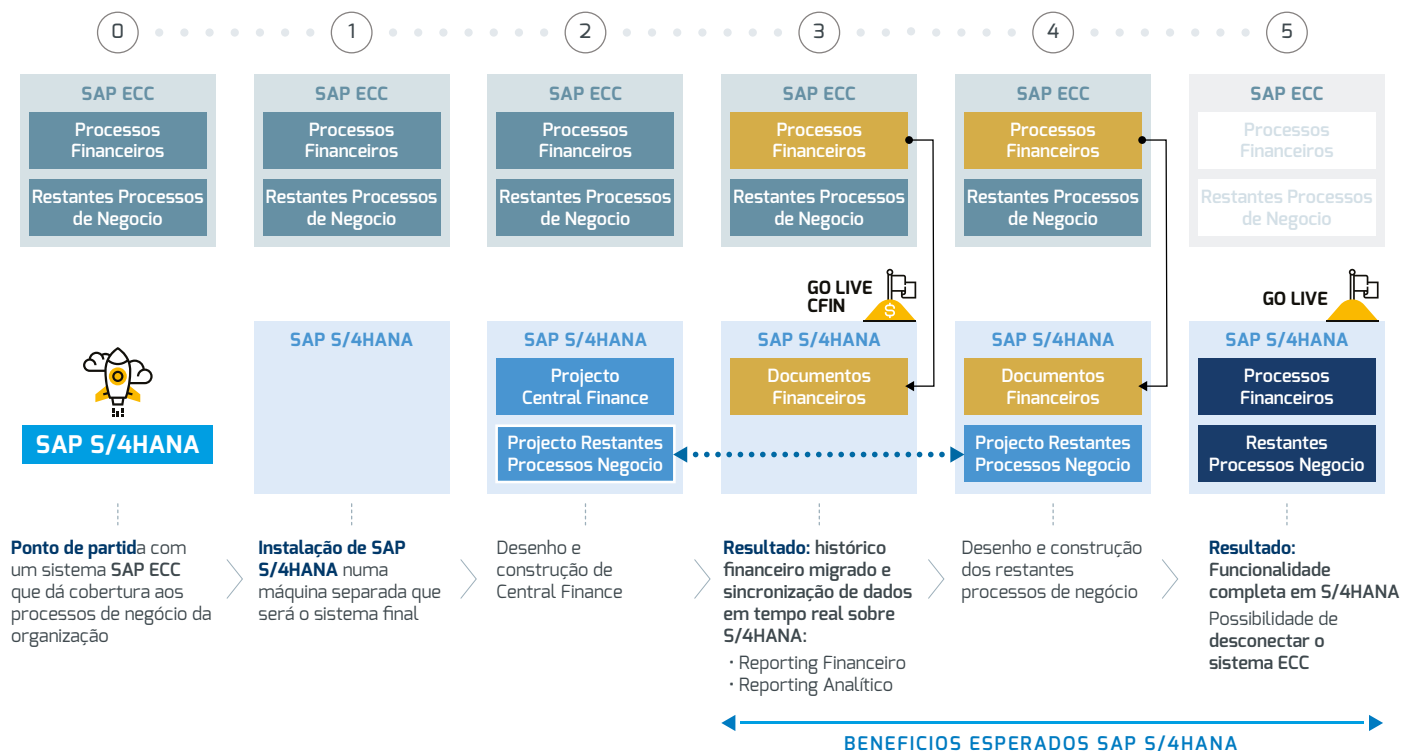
0

1

2

3

4

5

SAP ECC

Processos Financeiros

Restantes Processos de Negocio

SAP ECC

Processos Financeiros

Restantes Processos de Negocio

SAP ECC

Processos Financeiros

Restantes Processos de Negocio

SAP ECC

Processos Financeiros

Restantes Processos de Negocio

SAP ECC

Processos Financeiros

Restantes Processos de Negocio

SAP ECC

Processos Financeiros

Restantes Processos de Negocio

GO LIVE CFIN

GO LIVE

SAP S/4HANA

SAP S/4HANA

SAP S/4HANA

Projecto Central Finance

Projecto Restantes Processos Negocio

SAP S/4HANA

Documentos Financeiros

SAP S/4HANA

Documentos Financeiros

Projecto Restantes Processos Negocio

SAP S/4HANA

Processos Financeiros

Restantes Processos Negocio

**Ponto de partid**a com um sistema **SAP ECC** que dá cobertura aos processos de negócio da organização

**Instalação de SAP S/4HANA** numa máquina separada que será o sistema final

Desenho e construção de Central Finance

**Resultado:** histórico financeiro migrado e sincronização de dados em tempo real sobre S/4HANA:
· Reporting Financeiro
· Reporting Analítico

Desenho e construção dos restantes processos de negócio

**Resultado:** Funcionalidade completa em S/4HANA
Possibilidade de **desconectar o sistema ECC**

BENEFICIOS ESPERADOS SAP S/4HANA